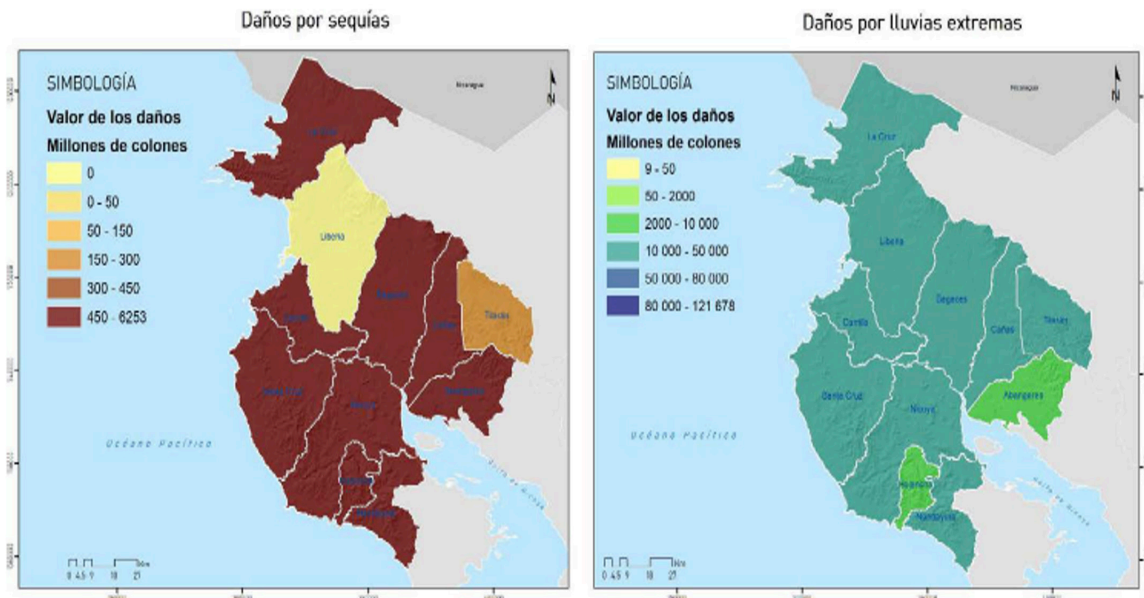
Daños por sequías

SIMBOLOGÍA
Valor de los daños
Millones de colones
0
0 - 50
50 - 150
150 - 300
300 - 450
450 - 6253

Nicaragua
La Cruz
Liberia
Bagaces
Carrillo
Cañas
Tilarán
Santa Cruz
Nicoya
Abangares
Hojancha
Nandayure
Océano Pacífico
Golfo de Nicoya

0 4.5 9 18 27 Km

Daños por lluvias extremas

SIMBOLOGÍA
Valor de los daños
Millones de colones
9 - 50
50 - 2000
2000 - 10 000
10 000 - 50 000
50 000 - 80 000
80 000 - 121 678

Nicaragua
La Cruz
Liberia
Bagaces
Carrillo
Cañas
Tilarán
Santa Cruz
Nicoya
Abangares
Hojancha
Nandayure
Océano Pacífico
Golfo de Nicoya

0 4.5 9 18 27 Km